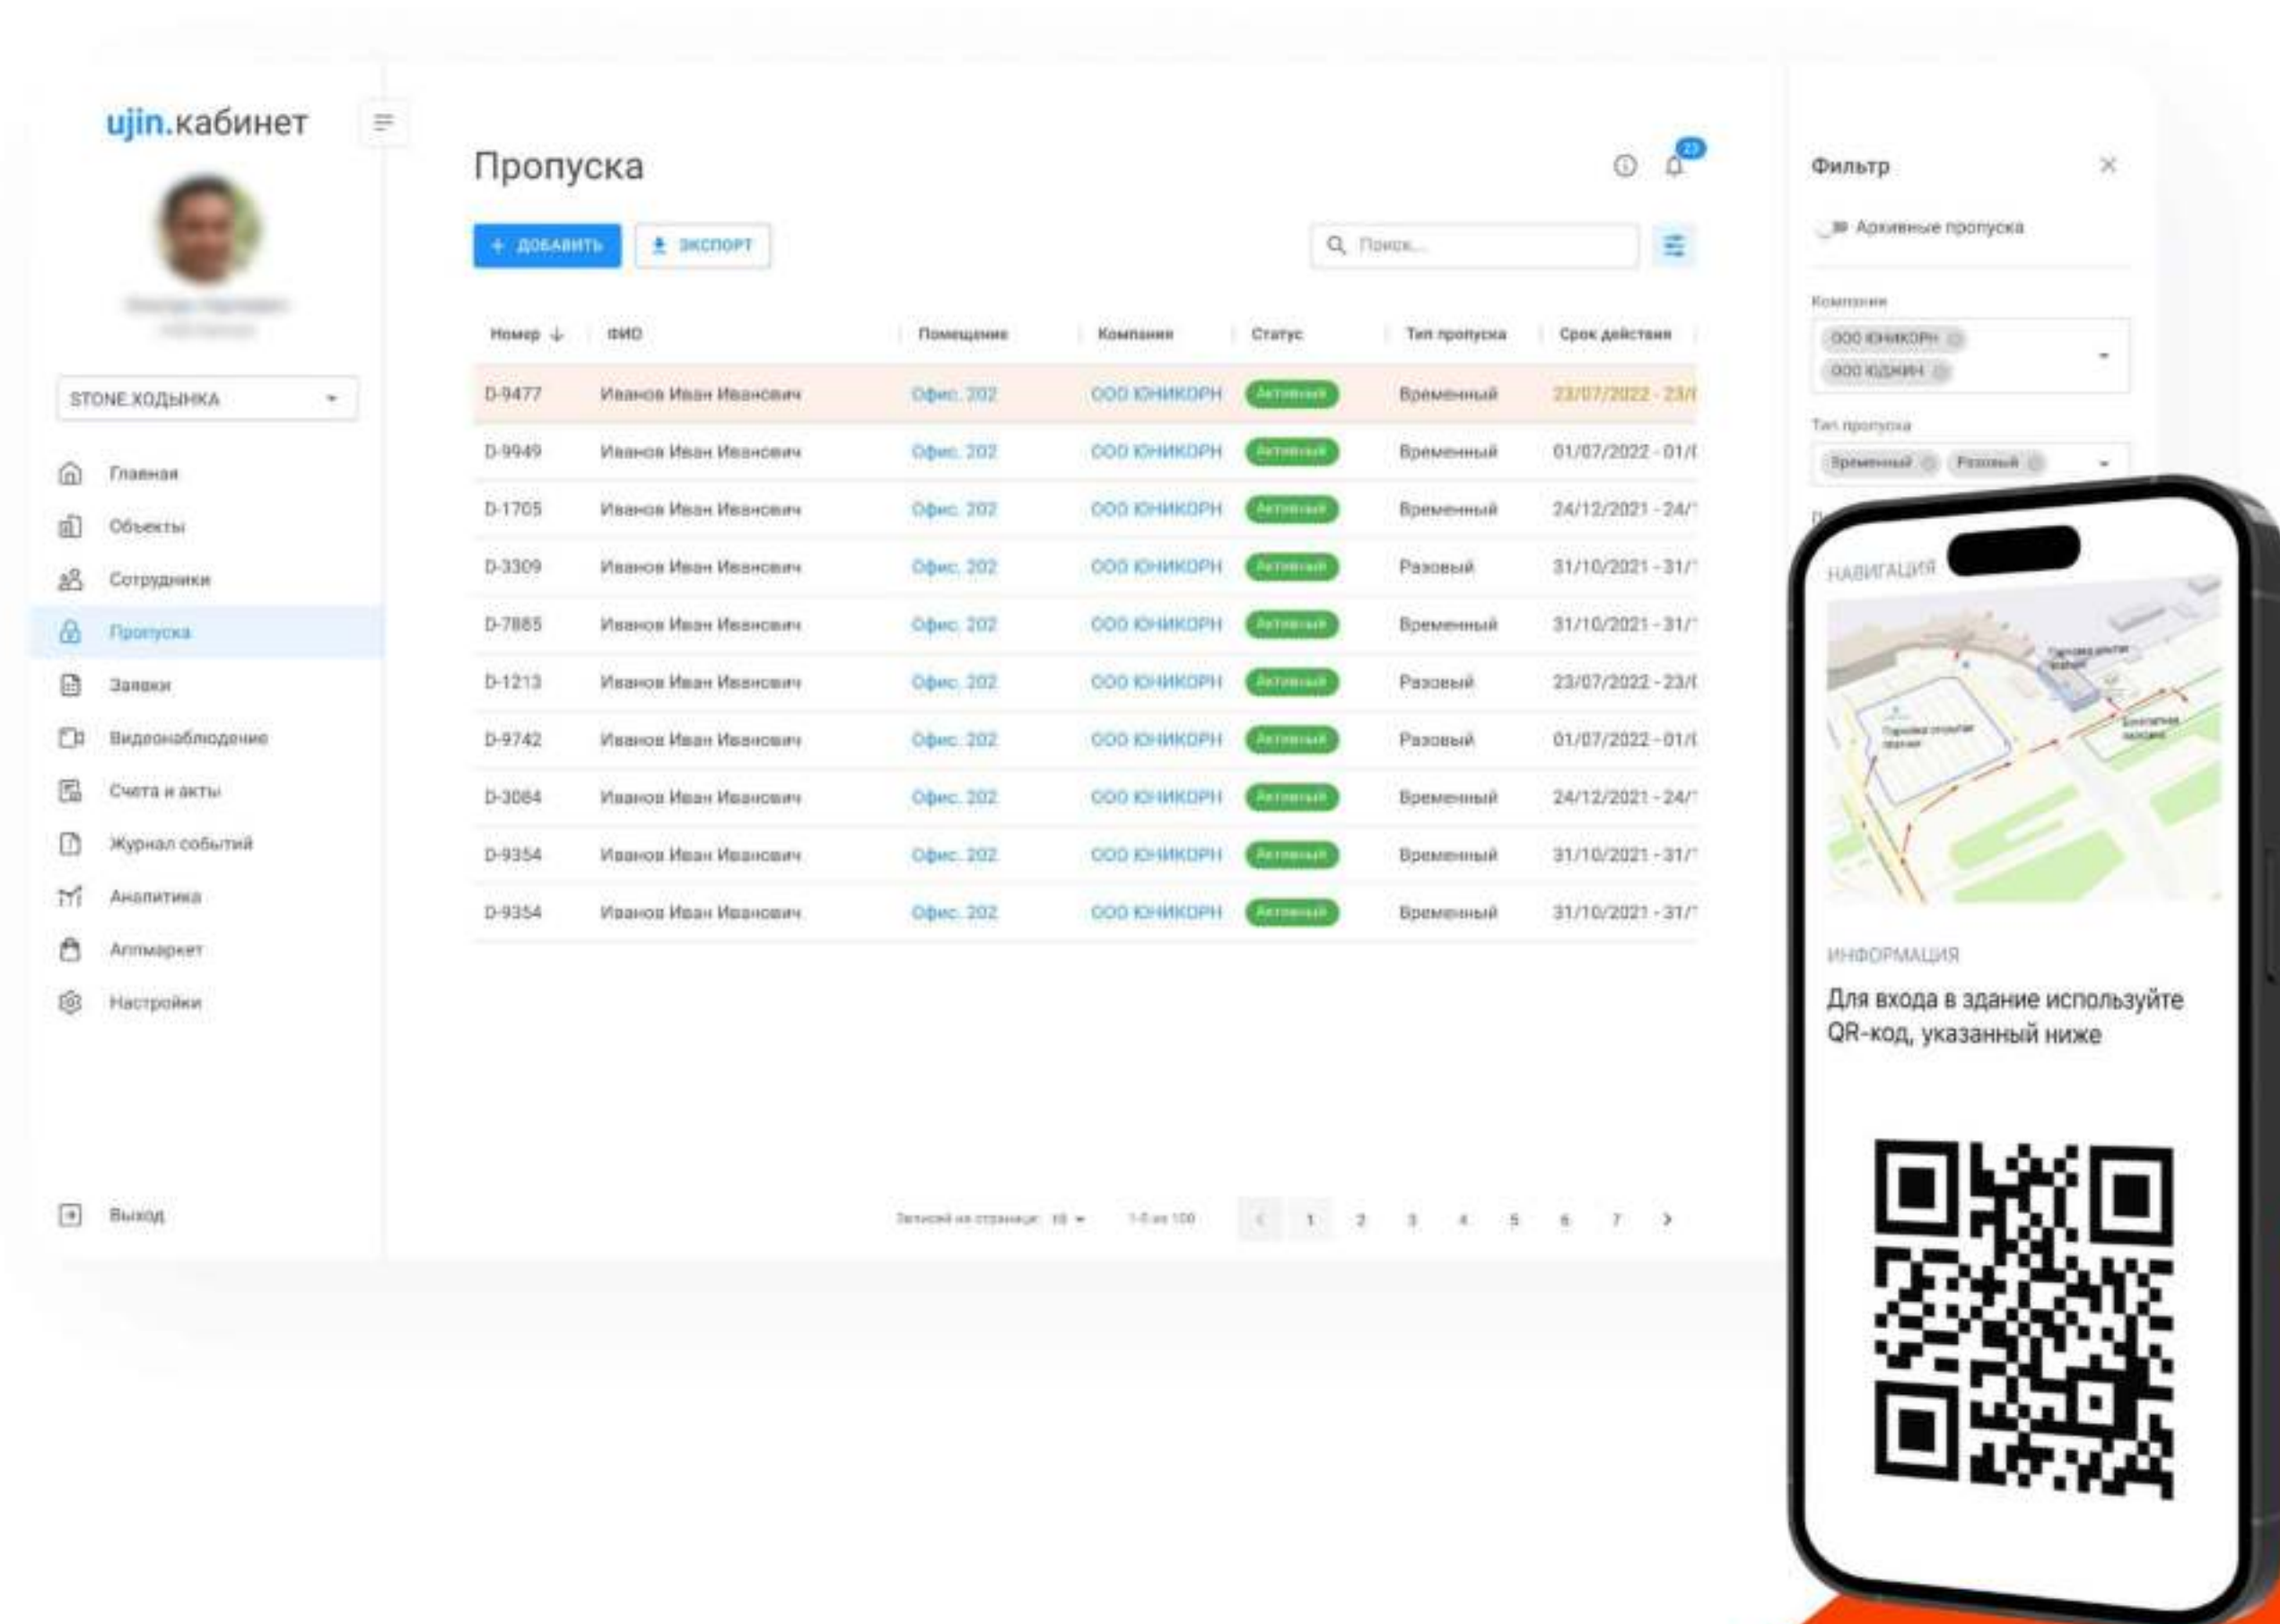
ujin.кабинет

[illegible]

STONE ХОДЫНКА

Главная
Объекты
Сотрудники
Пропуска
Заявки
Видеонаблюдение
Счета и акты
Журнал событий
Аналитика
Аппмаркет
Настройки

Выход

Пропуска

23

+ ДОБАВИТЬ
ЭКСПОРТ

Поиск...

| Номер | ФИО | Помещение | Компания | Статус | Тип пропуска | Срок действия |
|---|---|---|---|---|---|---|
| D-9477 | Иванов Иван Иванович | Офис. 202 | ООО ЮНИКОРН | Активный | Временный | 23/07/2022 - 23/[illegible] |
| D-9949 | Иванов Иван Иванович | Офис. 202 | ООО ЮНИКОРН | Активный | Временный | 01/07/2022 - 01/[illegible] |
| D-1705 | Иванов Иван Иванович | Офис. 202 | ООО ЮНИКОРН | Активный | Временный | 24/12/2021 - 24/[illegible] |
| D-3309 | Иванов Иван Иванович | Офис. 202 | ООО ЮНИКОРН | Активный | Разовый | 31/10/2021 - 31/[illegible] |
| D-7885 | Иванов Иван Иванович | Офис. 202 | ООО ЮНИКОРН | Активный | Временный | 31/10/2021 - 31/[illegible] |
| D-1213 | Иванов Иван Иванович | Офис. 202 | ООО ЮНИКОРН | Активный | Разовый | 23/07/2022 - 23/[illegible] |
| D-9742 | Иванов Иван Иванович | Офис. 202 | ООО ЮНИКОРН | Активный | Разовый | 01/07/2022 - 01/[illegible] |
| D-3084 | Иванов Иван Иванович | Офис. 202 | ООО ЮНИКОРН | Активный | Временный | 24/12/2021 - 24/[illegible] |
| D-9354 | Иванов Иван Иванович | Офис. 202 | ООО ЮНИКОРН | Активный | Временный | 31/10/2021 - 31/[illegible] |
| D-9354 | Иванов Иван Иванович | Офис. 202 | ООО ЮНИКОРН | Активный | Временный | 31/10/2021 - 31/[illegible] |

Записей на странице: 10 1-10 из 100 1 2 3 4 5 6 7

Фильтр
Архивные пропуска
Компания
ООО ЮНИКОРН
ООО ЮДЖИН
Тип пропуска
Временный Разовый

НАВИГАЦИЯ
ИНФОРМАЦИЯ
Для входа в здание используйте QR-код, указанный ниже